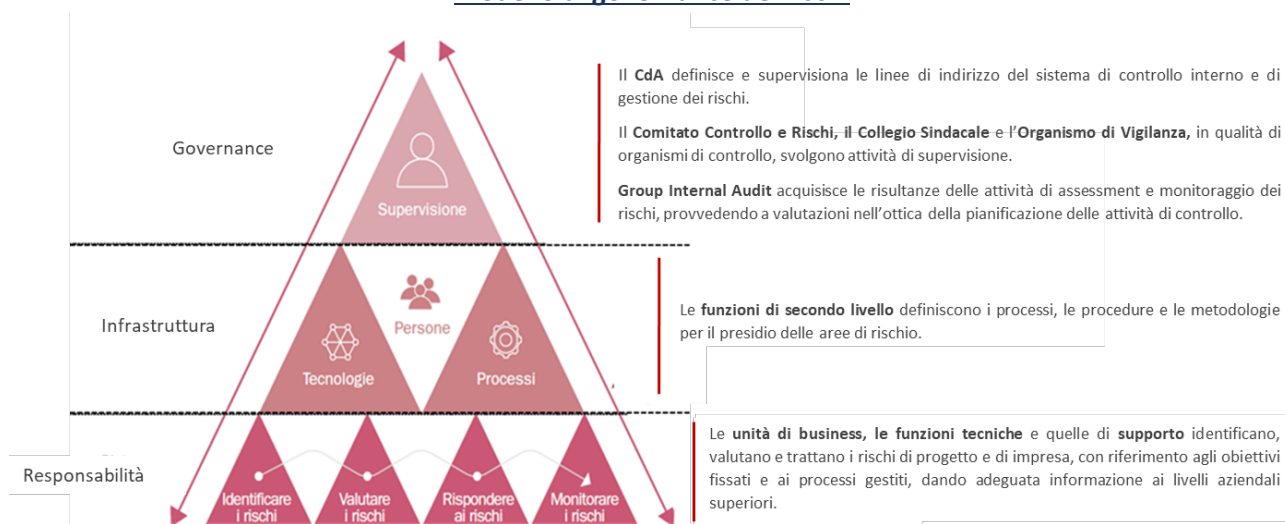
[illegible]

Governance

Supervisione

Il CdA definisce e supervisiona le linee di indirizzo del sistema di controllo interno e di gestione dei rischi.

Il Comitato Controllo e Rischi, il Collegio Sindacale e l'Organismo di Vigilanza, in qualità di organismi di controllo, svolgono attività di supervisione.

Group Internal Audit acquisisce le risultanze delle attività di assessment e monitoraggio dei rischi, provvedendo a valutazioni nell'ottica della pianificazione delle attività di controllo.

Infrastruttura

Persone

Tecnologie

Processi

Le funzioni di secondo livello definiscono i processi, le procedure e le metodologie per il presidio delle aree di rischio.

Responsabilità

Identificare i rischi

Valutare i rischi

Rispondere ai rischi

Monitorare i rischi

Le unità di business, le funzioni tecniche e quelle di supporto identificano, valutano e trattano i rischi di progetto e di impresa, con riferimento agli obiettivi fissati e ai processi gestiti, dando adeguata informazione ai livelli aziendali superiori.